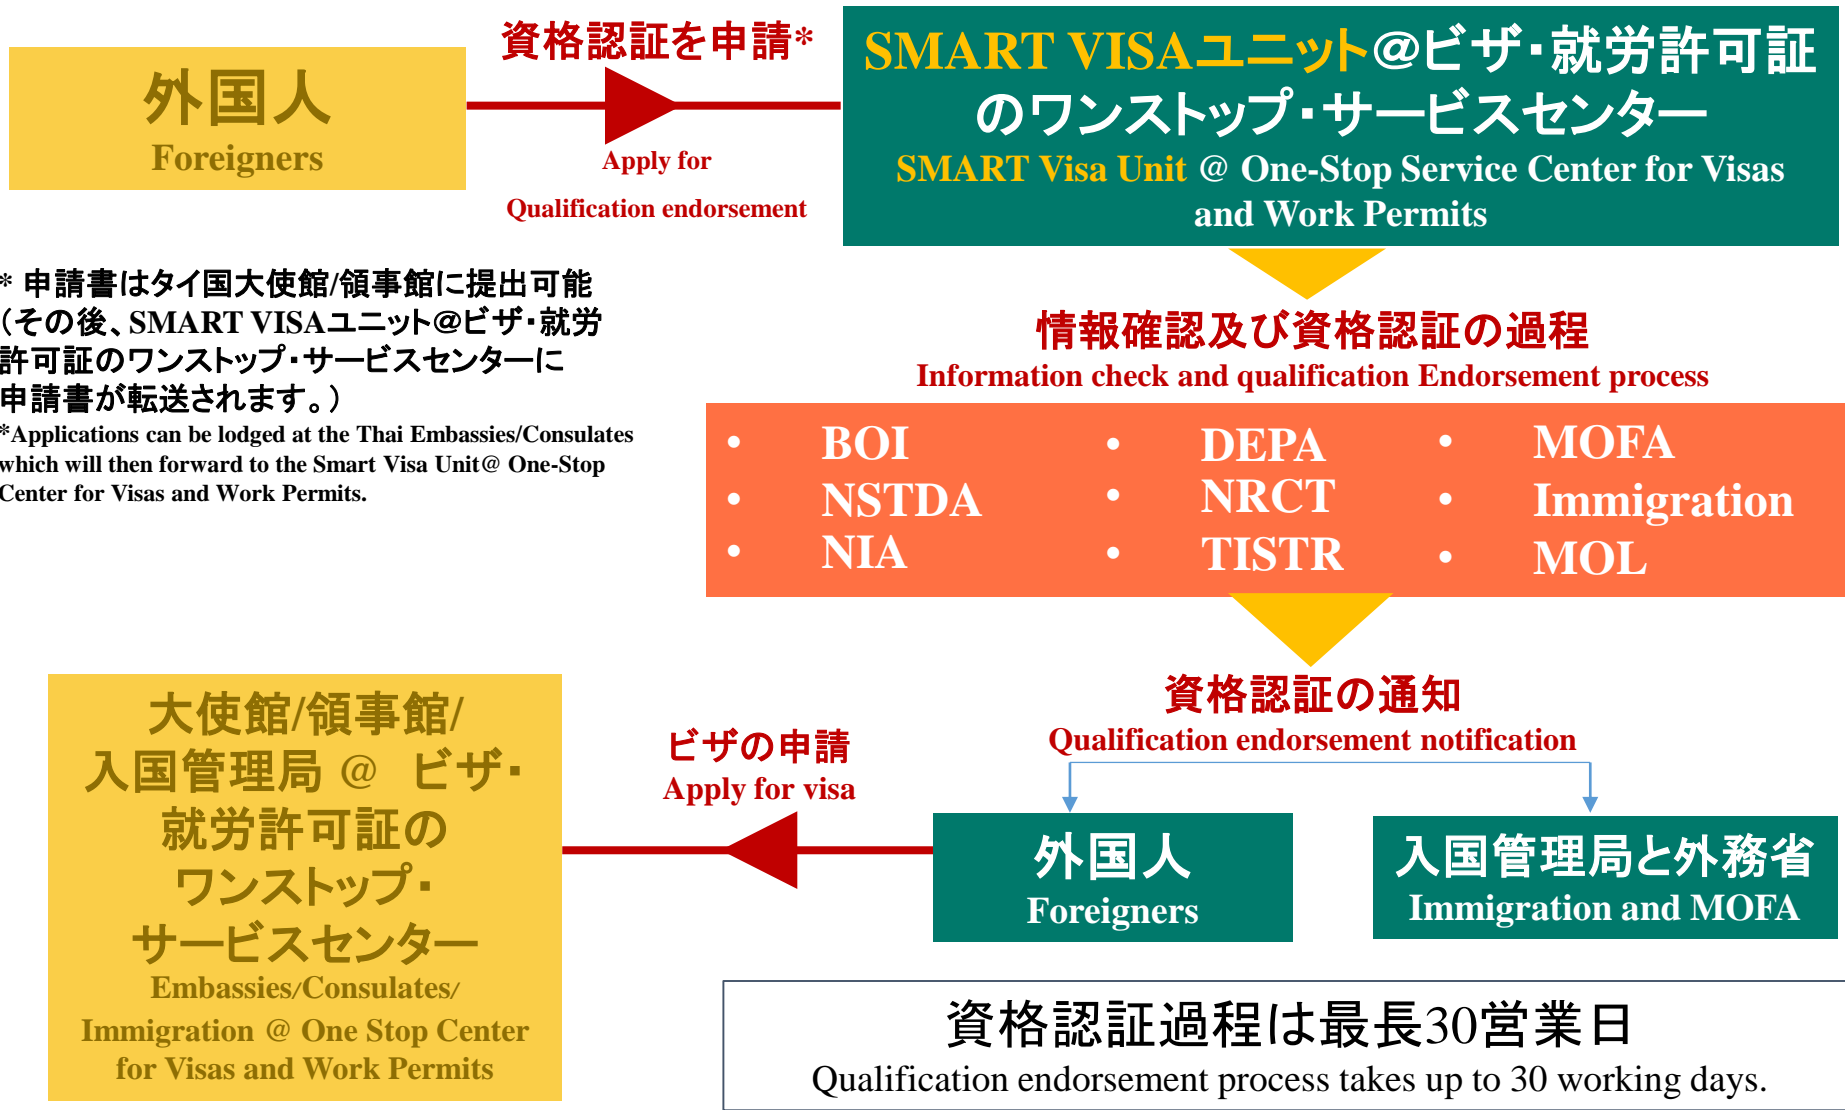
外国人
Foreigners

資格認証を申請*
Apply for
Qualification endorsement

SMART VISAユニット@ビザ･就労許可証のワンストップ･サービスセンター
SMART Visa Unit @ One-Stop Service Center for Visas and Work Permits

* 申請書はタイ国大使館/領事館に提出可能（その後、SMART VISAユニット@ビザ･就労許可証のワンストップ･サービスセンターに申請書が転送されます。）
*Applications can be lodged at the Thai Embassies/Consulates which will then forward to the Smart Visa Unit@ One-Stop Center for Visas and Work Permits.

情報確認及び資格認証の過程
Information check and qualification Endorsement process

• BOI
• NSTDA
• NIA
• DEPA
• NRCT
• TISTR
• MOFA
• Immigration
• MOL

資格認証の通知
Qualification endorsement notification

大使館/領事館/入国管理局 @ ビザ･就労許可証のワンストップ･サービスセンター
Embassies/Consulates/Immigration @ One Stop Center for Visas and Work Permits

ビザの申請
Apply for visa

外国人
Foreigners

入国管理局と外務省
Immigration and MOFA

資格認証過程は最長30営業日
Qualification endorsement process takes up to 30 working days.